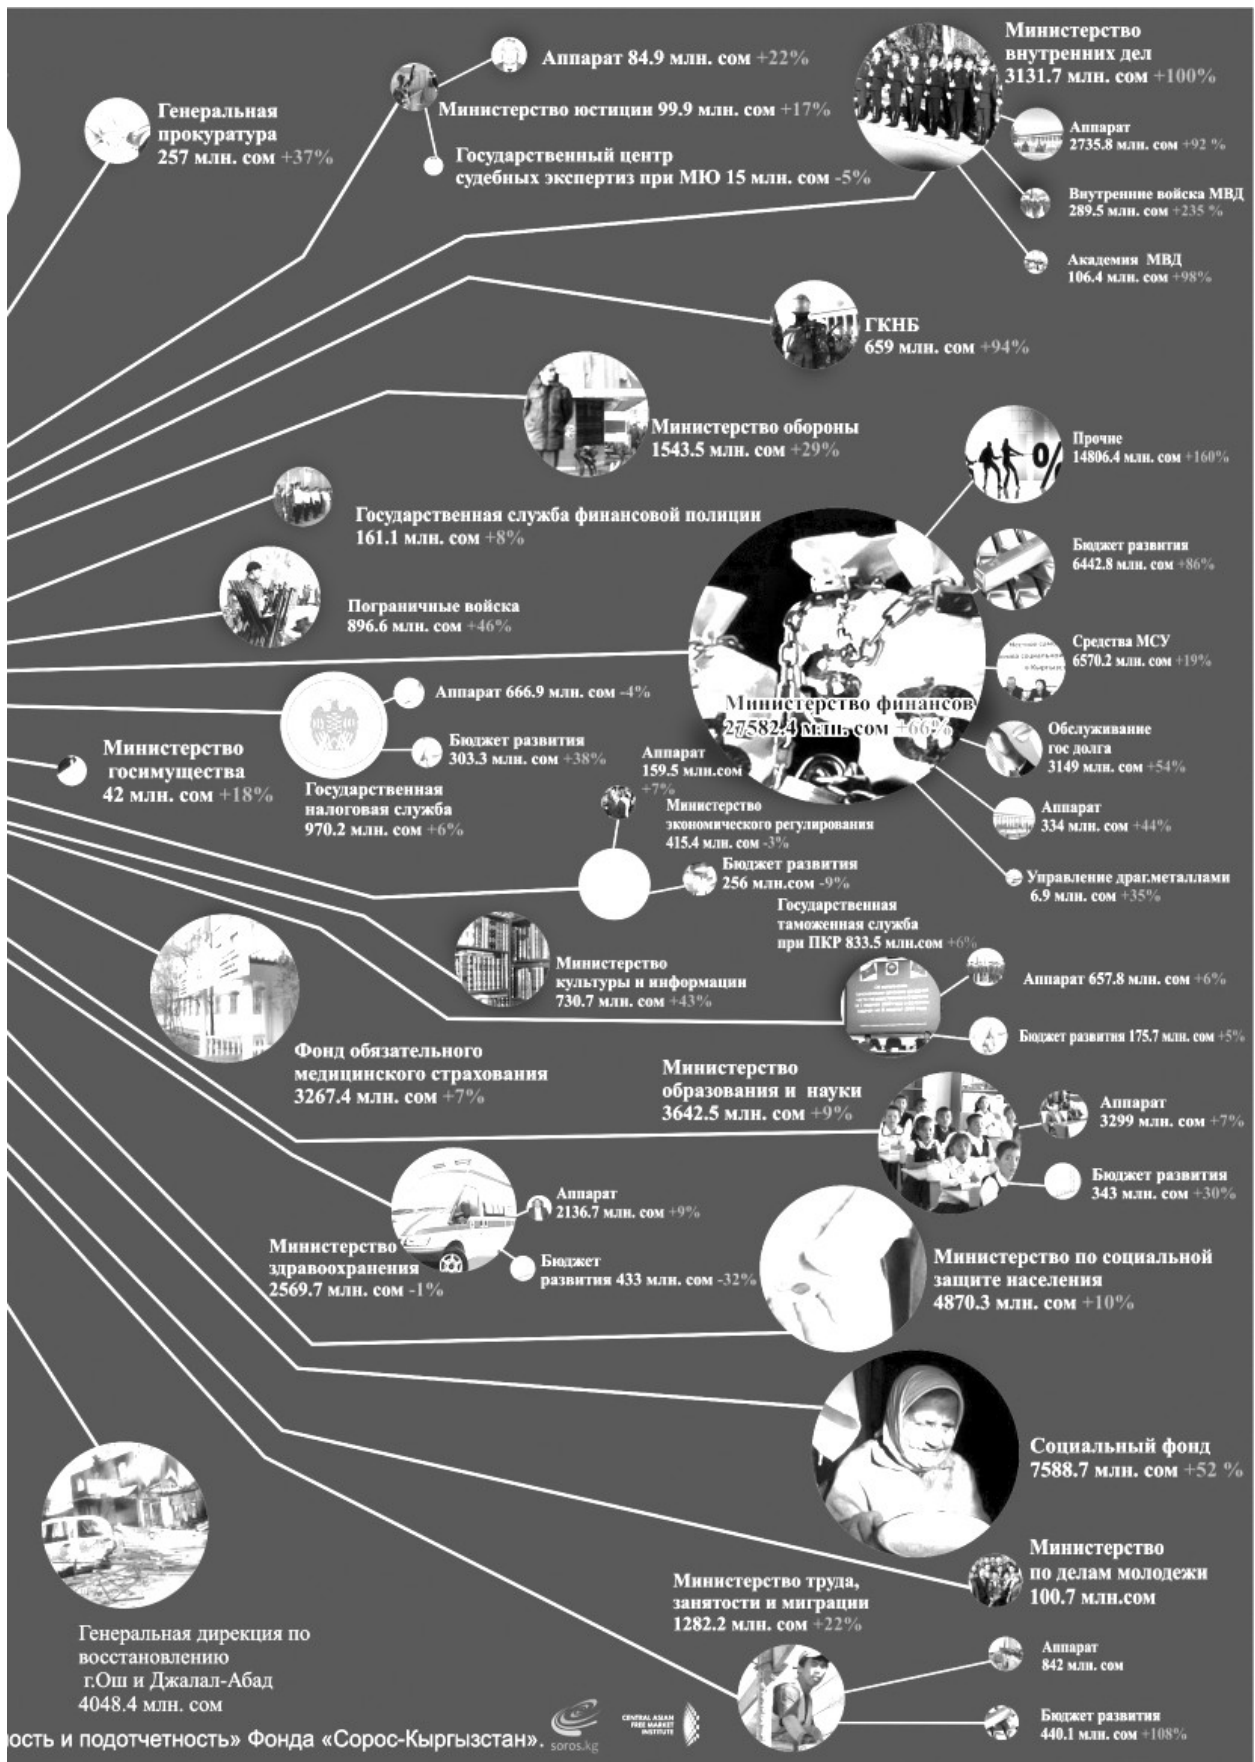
Генеральная прокуратура 257 млн. сом +37%

Аппарат 84.9 млн. сом +22%

Министерство юстиции 99.9 млн. сом +17%

Государственный центр судебных экспертиз при МЮ 15 млн. сом -5%

Министерство внутренних дел 3131.7 млн. сом +100%

Аппарат 2735.8 млн. сом +92 %

Внутренние войска МВД 289.5 млн. сом +235 %

Академия МВД 106.4 млн. сом +98%

ГКНБ 659 млн. сом +94%

Министерство обороны 1543.5 млн. сом +29%

Прочие 14806.4 млн. сом +160%

Государственная служба финансовой полиции 161.1 млн. сом +8%

Бюджет развития 6442.8 млн. сом +86%

Пограничные войска 896.6 млн. сом +46%

Средства МСУ 6570.2 млн. сом +19%

Аппарат 666.9 млн. сом -4%

Министерство финансов 27582.4 млн. сом +66%

Министерство госимущества 42 млн. сом +18%

Бюджет развития 303.3 млн. сом +38%

Государственная налоговая служба 970.2 млн. сом +6%

Аппарат 159.5 млн.сом +7%

Обслуживание гос долга 3149 млн. сом +54%

Министерство экономического регулирования 415.4 млн. сом -3%

Аппарат 334 млн. сом +44%

Бюджет развития 256 млн.сом -9%

Управление драг.металлами 6.9 млн. сом +35%

Государственная таможенная служба при ПКР 833.5 млн.сом +6%

Министерство культуры и информации 730.7 млн. сом +43%

Аппарат 657.8 млн. сом +6%

Бюджет развития 175.7 млн. сом +5%

Фонд обязательного медицинского страхования 3267.4 млн. сом +7%

Министерство образования и науки 3642.5 млн. сом +9%

Аппарат 3299 млн. сом +7%

Бюджет развития 343 млн. сом +30%

Аппарат 2136.7 млн. сом +9%

Министерство здравоохранения 2569.7 млн. сом -1%

Бюджет развития 433 млн. сом -32%

Министерство по социальной защите населения 4870.3 млн. сом +10%

Социальный фонд 7588.7 млн. сом +52 %

Министерство по делам молодежи 100.7 млн.сом

Министерство труда, занятости и миграции 1282.2 млн. сом +22%

Генеральная дирекция по восстановлению г.Ош и Джалал-Абад 4048.4 млн. сом

Аппарат 842 млн. сом

Бюджет развития 440.1 млн. сом +108%

ость и подотчетность» Фонда «Сорос-Кыргызстан». soros.kg

CENTRAL ASIAN FREE MARKET INSTITUTE